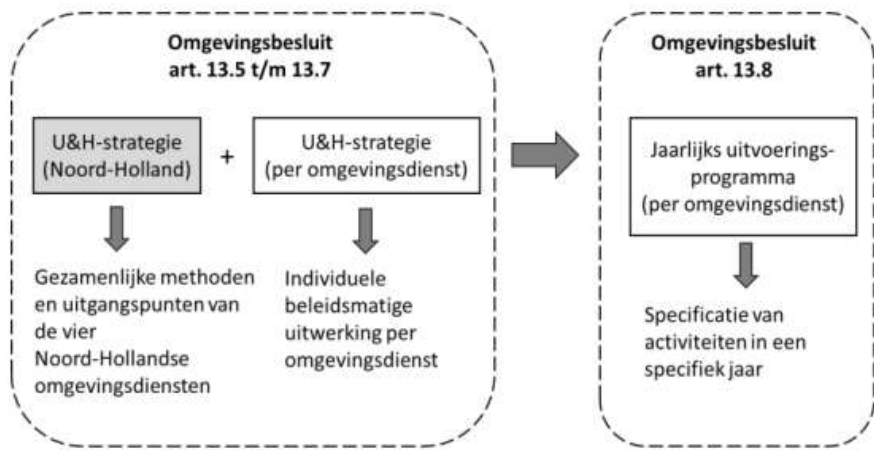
**Omgevingsbesluit art. 13.5 t/m 13.7**

U&H-strategie (Noord-Holland)

+

U&H-strategie (per omgevingsdienst)

Gezamenlijke methoden en uitgangspunten van de vier Noord-Hollandse omgevingsdiensten

Individuele beleidsmatige uitwerking per omgevingsdienst

**Omgevingsbesluit art. 13.8**

Jaarlijks uitvoeringsprogramma (per omgevingsdienst)

Specificatie van activiteiten in een specifiek jaar